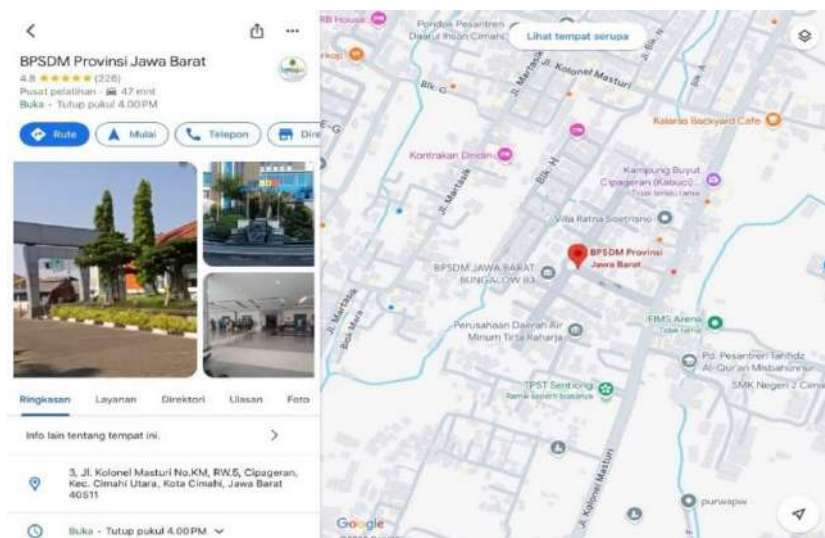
BPSDM Provinsi Jawa Barat
4.8 ★★★★★ (226)
Pusat pelatihan · 47 mnt
Buka · Tutup pukul 4.00 PM

Rute
Mulai
Telepon
Dire

Ringkasan
Layanan
Direktori
Ulasan
Foto

Info lain tentang tempat ini.

3, Jl. Kolonel Masturi No.KM, RW.5, Cipageran, Kec. Cimahi Utara, Kota Cimahi, Jawa Barat 40511

Buka · Tutup pukul 4.00 PM

RB House
Pondok Pesantren Daarul Ihsan Cimahi
Lihat tempat serupa
rkopi
Jl. Martasik
Jl. Kolonel Masturi
Blk. C
Blk. N
Blk. A
Blk. G
Kalaras Backyard Cafe
Kontrakan Dindin
Blk. H
Kampung Buyut Cipageran (Kabuci)
Tidak terlalu ramai
Jl. Martasik
Villa Ratna Soetrisno
BPSDM Provinsi Jawa Barat
BPSDM JAWA BARAT BUNGALOW 83
Jl. Martasik
Blok Mars
Perusahaan Daerah Air Minum Tirta Raharja
FIMS Arena
Tidak ramai
Pd. Pesantren Tahfidz Al-Qur'an Misbahunnur
SMK Negeri 2 Cim
TPST Sentiong
Ramai seperti biasanya
Jl. Kolonel Masturi
purwapw
Google